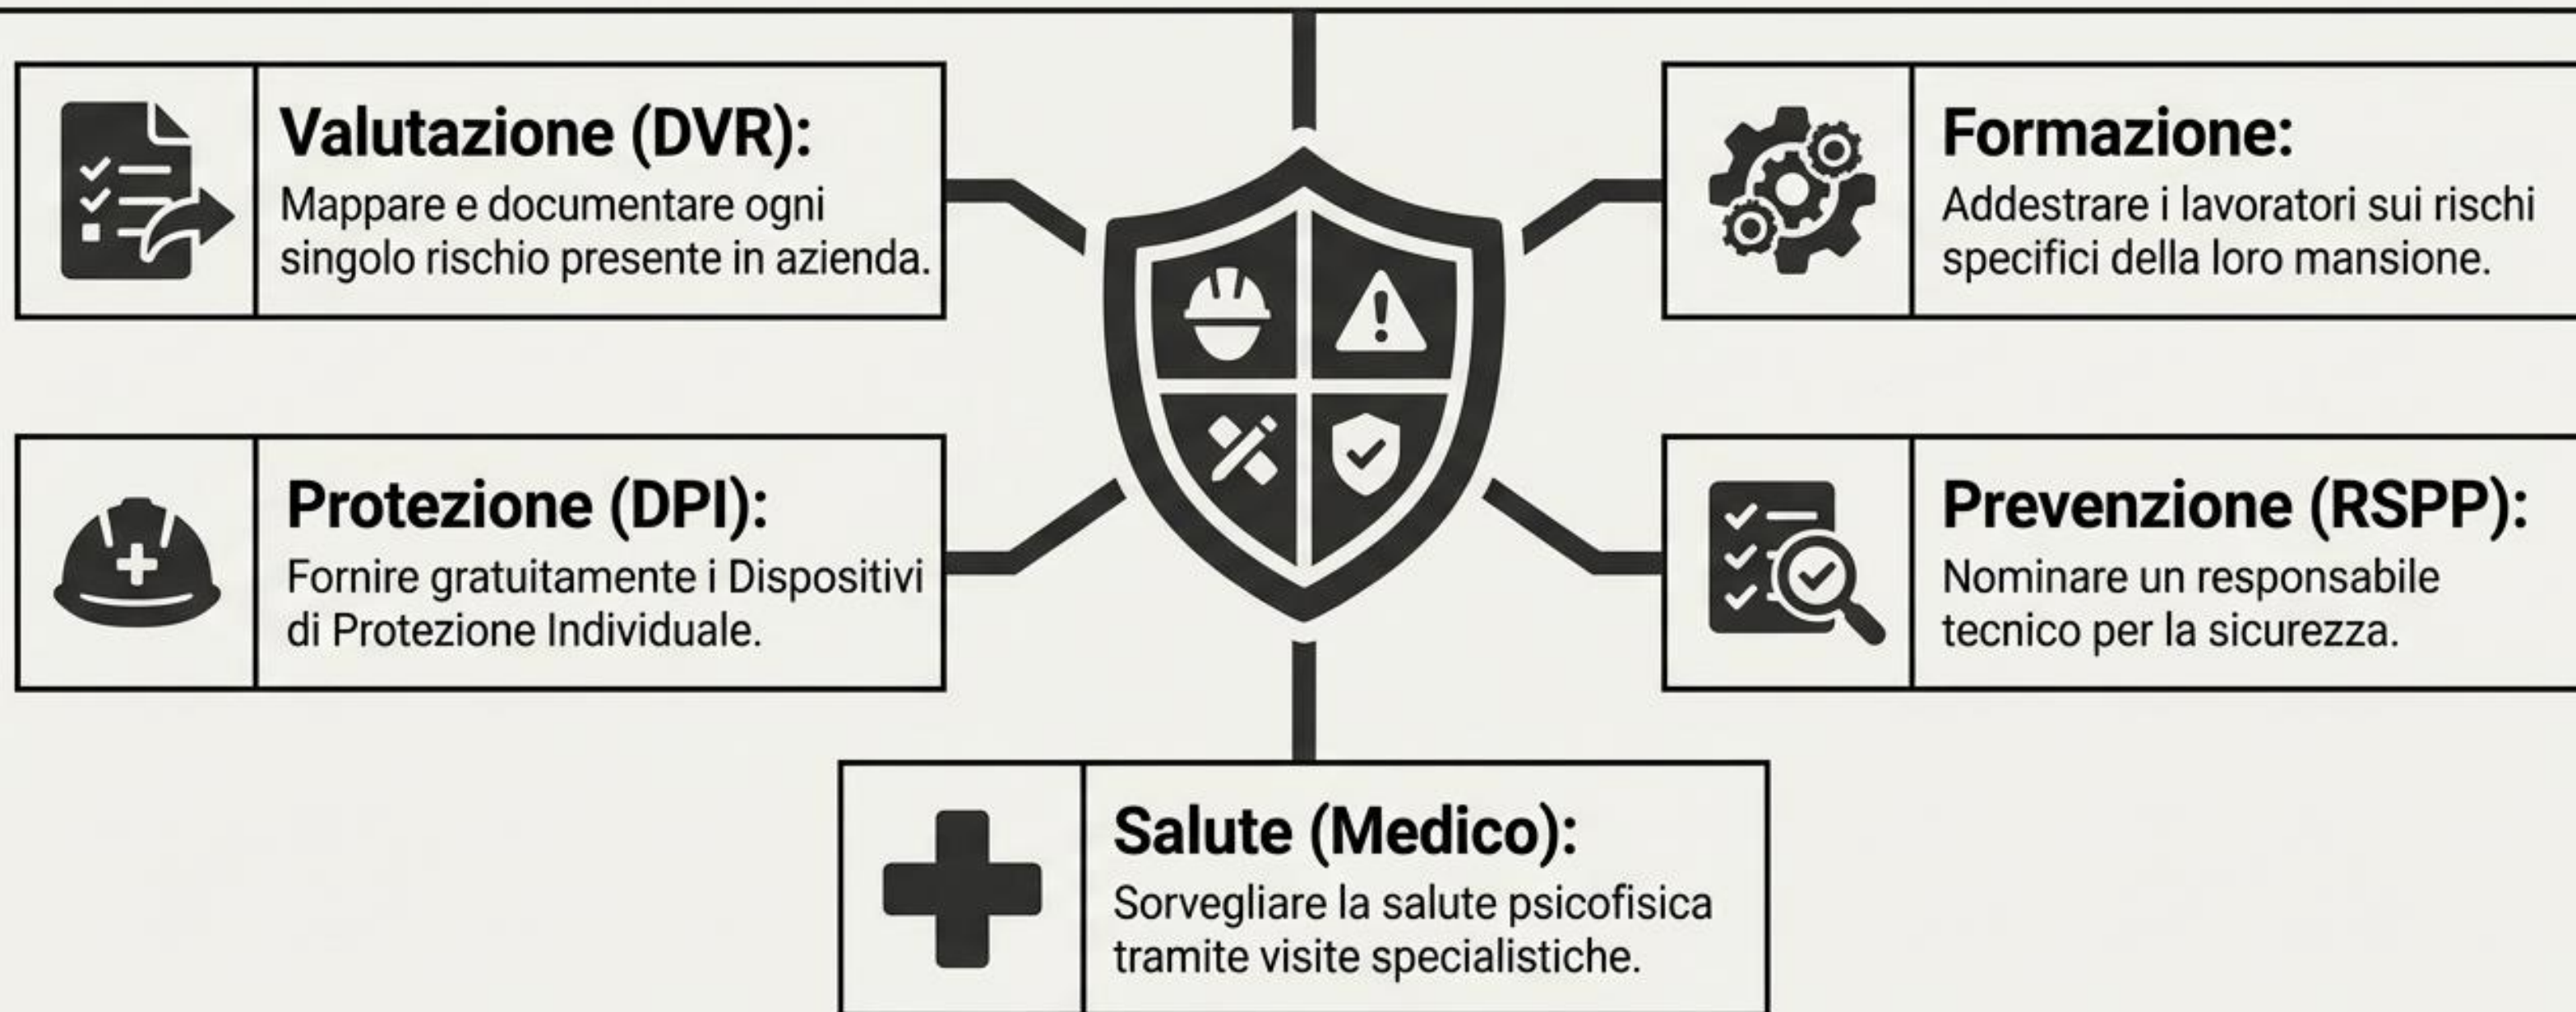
**Valutazione (DVR):**
Mappare e documentare ogni singolo rischio presente in azienda.

**Formazione:**
Addestrare i lavoratori sui rischi specifici della loro mansione.

**Protezione (DPI):**
Fornire gratuitamente i Dispositivi di Protezione Individuale.

**Prevenzione (RSPP):**
Nominare un responsabile tecnico per la sicurezza.

**Salute (Medico):**
Sorvegliare la salute psicofisica tramite visite specialistiche.